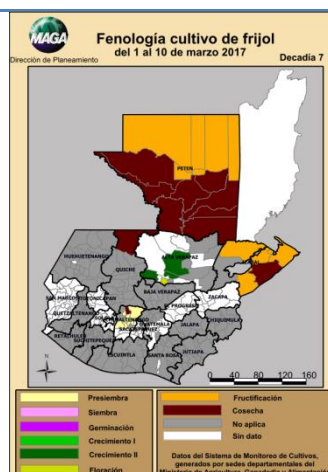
MAGA
Dirección de Planeamiento

Fenología cultivo de frijol
del 1 al 10 de marzo 2017

Decadia 7

PETÉN
HUEHUETENANGO
QUICHÉ
ALTA VERAPAZ
IZABAL
BAJA VERAPAZ
SAN MARCOS
TOTONICAPÁN
QUETZALTENANGO
SOLOLÁ
CHIMALTENANGO
EL PROGRESO
ZACAPA
GUATEMALA
SACATEPÉQUEZ
JALAPA
CHIQUIMULA
RETALHULEU
SUCHITEPÉQUEZ
ESCUINTLA
SANTA ROSA
JUTIAPA

N

0 40 80 120 160

Presiembra
Siembra
Germinación
Crecimiento I
Crecimiento II
Floración
Fructificación
Cosecha
No aplica
Sin dato

Datos del Sistema de Monitoreo de Cultivos, generados por sedes departamentales del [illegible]